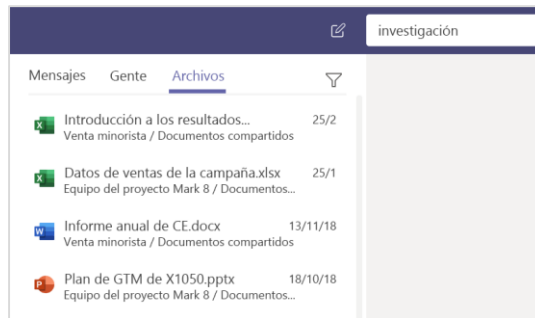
investigación

Mensajes Gente Archivos

Introducción a los resultados... 25/2
Venta minorista / Documentos compartidos

Datos de ventas de la campaña.xlsx 25/1
Equipo del proyecto Mark 8 / Documentos...

Informe anual de CE.docx 13/11/18
Venta minorista / Documentos compartidos

Plan de GTM de X1050.pptx 18/10/18
Equipo del proyecto Mark 8 / Documentos...